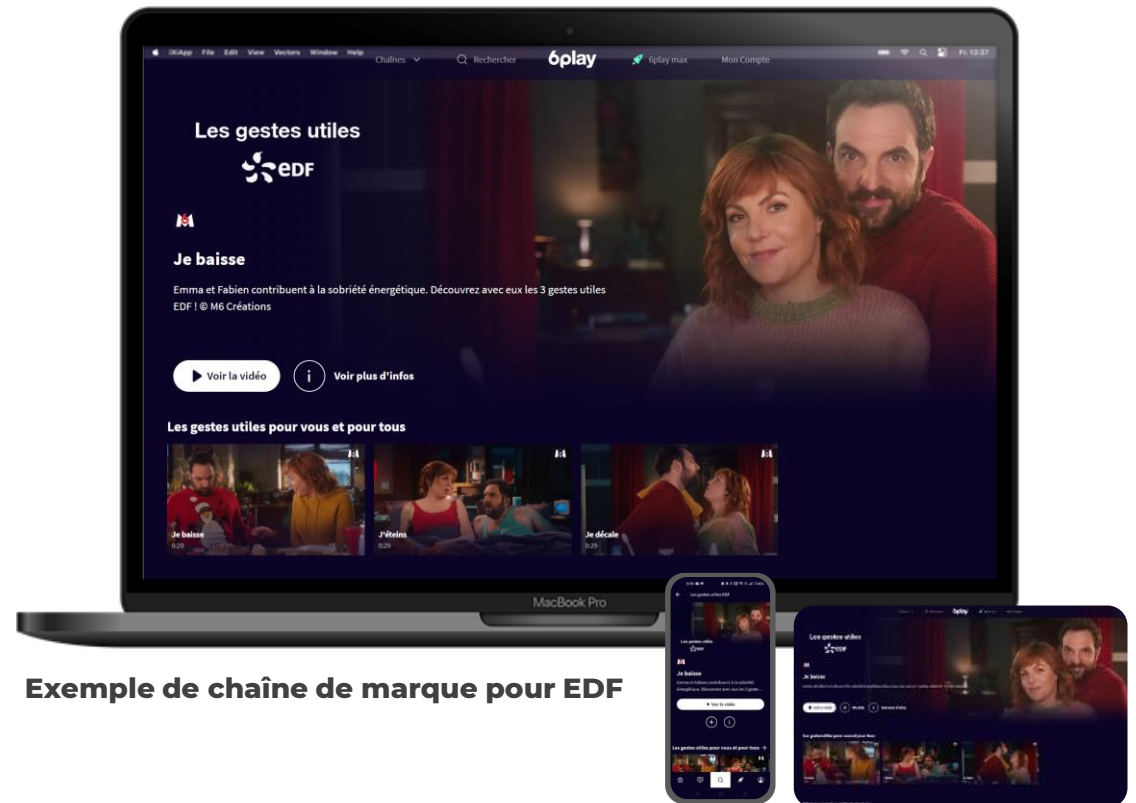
OKApp File Edit View Vectors Window Help
Chaînes
Rechercher
6play
6play max
Mon Compte
Fr. 13:37

Les gestes utiles
EDF

M

Je baisse

Emma et Fabien contribuent à la sobriété énergétique. Découvrez avec eux les 3 gestes utiles EDF ! © M6 Créations

Voir la vidéo
Voir plus d'infos

Les gestes utiles pour vous et pour tous

Je baisse
0:29

J'éteins
0:29

Je décale
0:29

MacBook Pro

Les gestes utiles EDF
Les gestes utiles
EDF
Je baisse
Voir la vidéo
Les gestes utiles pour vous et pour tous

Les gestes utiles
EDF
Je baisse

Exemple de chaîne de marque pour EDF